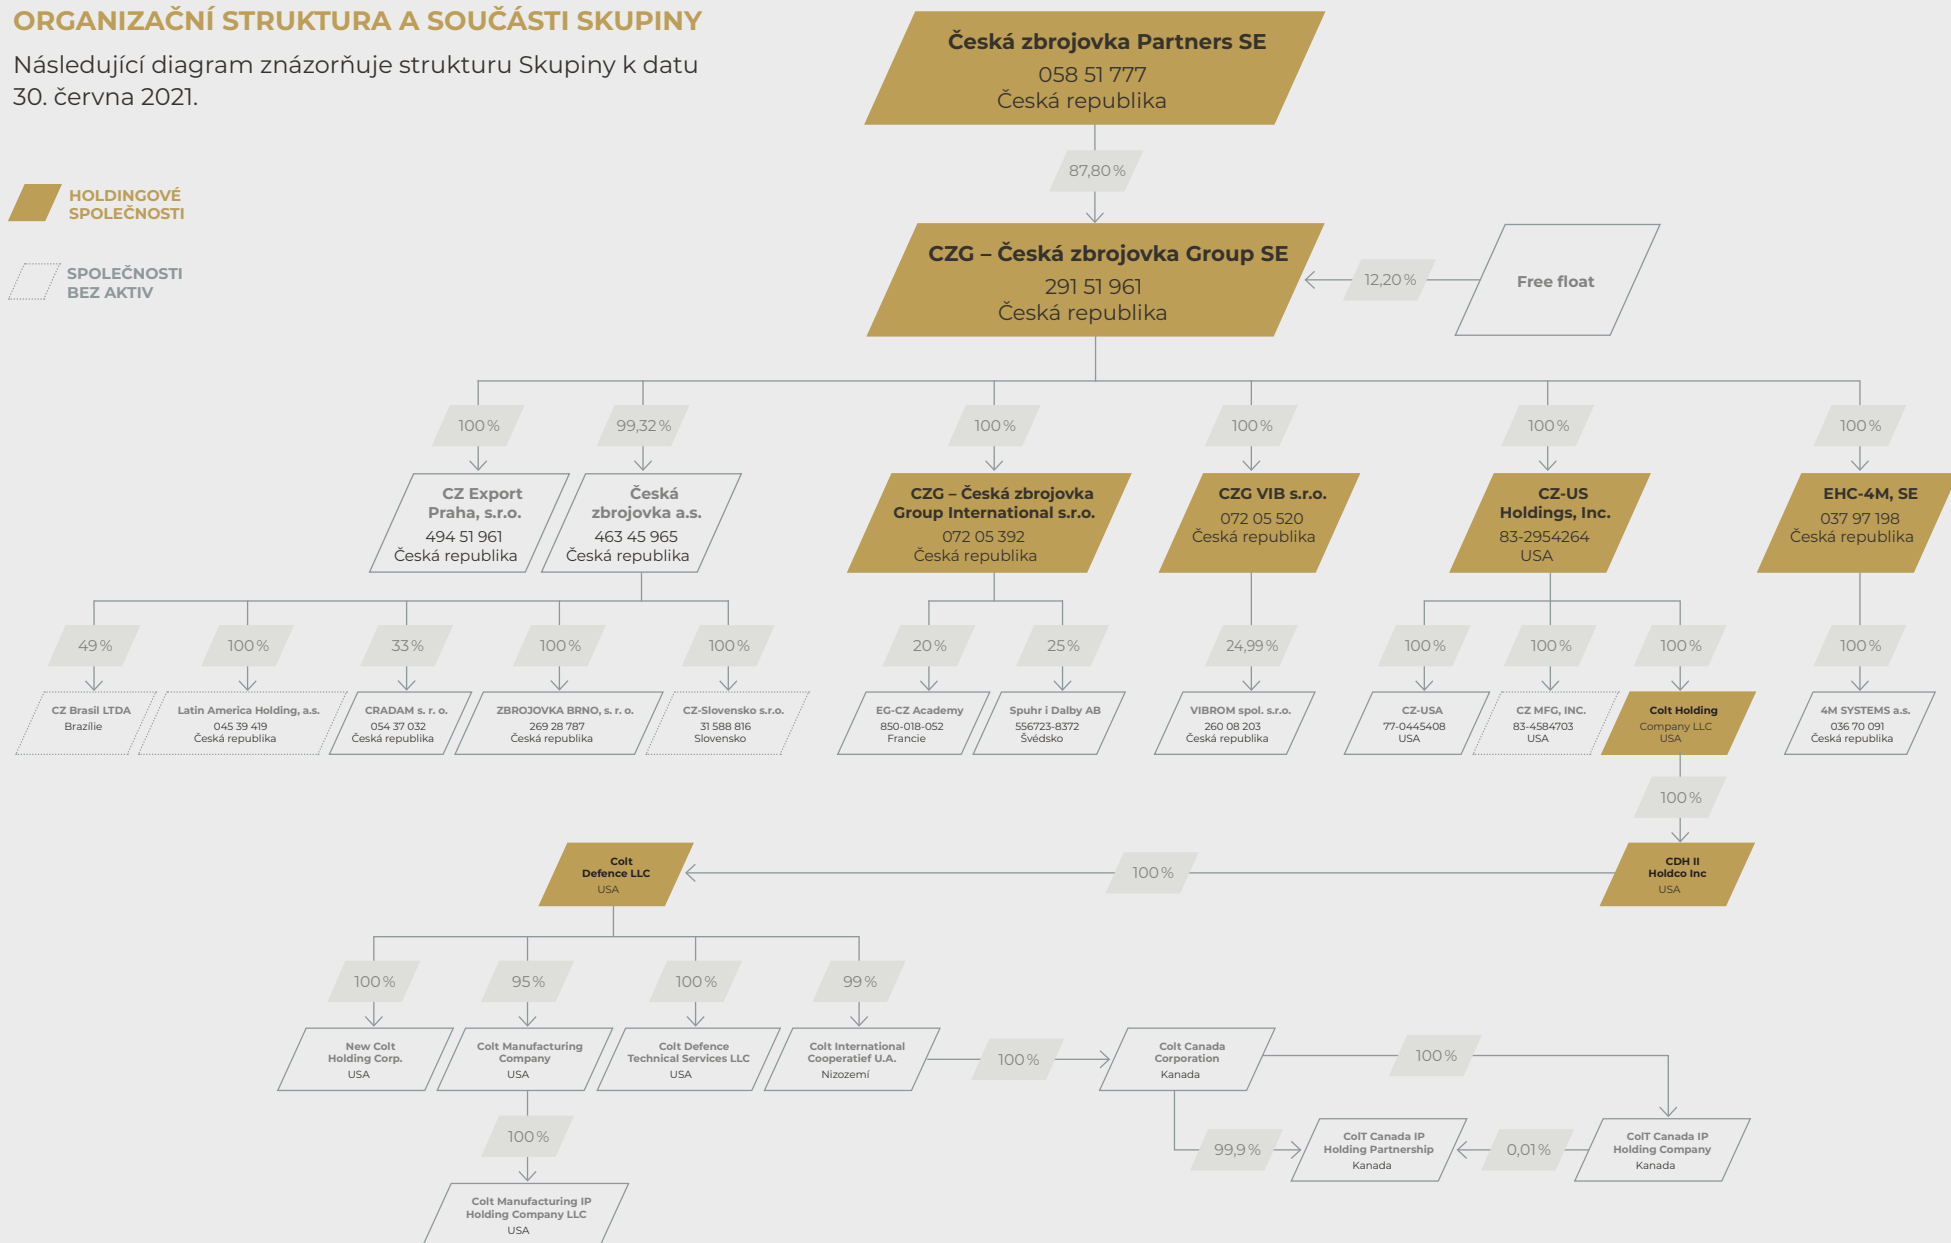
ORGANIZAČNÍ STRUKTURA A SOUČÁSTI SKUPINY

Následující diagram znázorňuje strukturu Skupiny k datu 30. června 2021.

HOLDINGOVÉ SPOLEČNOSTI

SPOLEČNOSTI BEZ AKTIV

Česká zbrojovka Partners SE
058 51 777
Česká republika

87,80 %

CZG – Česká zbrojovka Group SE
291 51 961
Česká republika

12,20 %

Free float

100 %

99,32 %

100 %

100 %

100 %

100 %

CZ Export Praha, s.r.o.
494 51 961
Česká republika

Česká zbrojovka a.s.
463 45 965
Česká republika

CZG – Česká zbrojovka Group International s.r.o.
072 05 392
Česká republika

CZG VIB s.r.o.
072 05 520
Česká republika

CZ-US Holdings, Inc.
83-2954264
USA

EHC-4M, SE
037 97 198
Česká republika

49 %

100 %

33 %

100 %

100 %

20 %

25 %

24,99 %

100 %

100 %

100 %

100 %

CZ Brasil LTDA
Brazílie

Latin America Holding, a.s.
045 39 419
Česká republika

CRADAM s. r. o.
054 37 032
Česká republika

ZBROJOVKA BRNO, s. r. o.
269 28 787
Česká republika

CZ-Slovensko s.r.o.
31 588 816
Slovensko

EG-CZ Academy
850-018-052
Francie

Spuhr i Dalby AB
556723-8372
Švédsko

VIBROM spol. s.r.o.
260 08 203
Česká republika

CZ-USA
77-0445408
USA

CZ MFG, INC.
83-4584703
USA

Colt Holding Company LLC
USA

4M SYSTEMS a.s.
036 70 091
Česká republika

100 %

Colt Defence LLC
USA

100 %

CDH II Holdco Inc
USA

100 %

95 %

100 %

99 %

New Colt Holding Corp.
USA

Colt Manufacturing Company
USA

Colt Defence Technical Services LLC
USA

Colt International Cooperatief U.A.
Nizozemí

100 %

Colt Canada Corporation
Kanada

100 %

100 %

Colt Manufacturing IP Holding Company LLC
USA

99,9 %

ColT Canada IP Holding Partnership
Kanada

0,01 %

ColT Canada IP Holding Company
Kanada